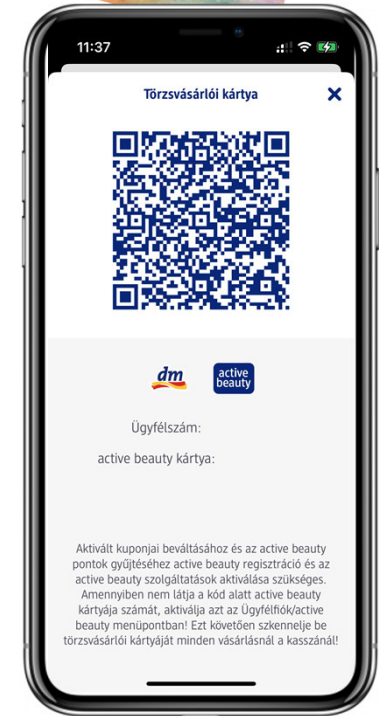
11:37

Törzsvásárlói kártya

dm

active beauty

Ügyfélszám:

active beauty kártya:

Aktivált kuponjai beváltásához és az active beauty pontok gyűjtéséhez active beauty regisztráció és az active beauty szolgáltatások aktiválása szükséges. Amennyiben nem látja a kód alatt active beauty kártyája számát, aktiválja azt az Ügyfélfiók/active beauty menüpontban! Ezt követően szkennelje be törzsvásárlói kártyáját minden vásárlásnál a kasszánál!